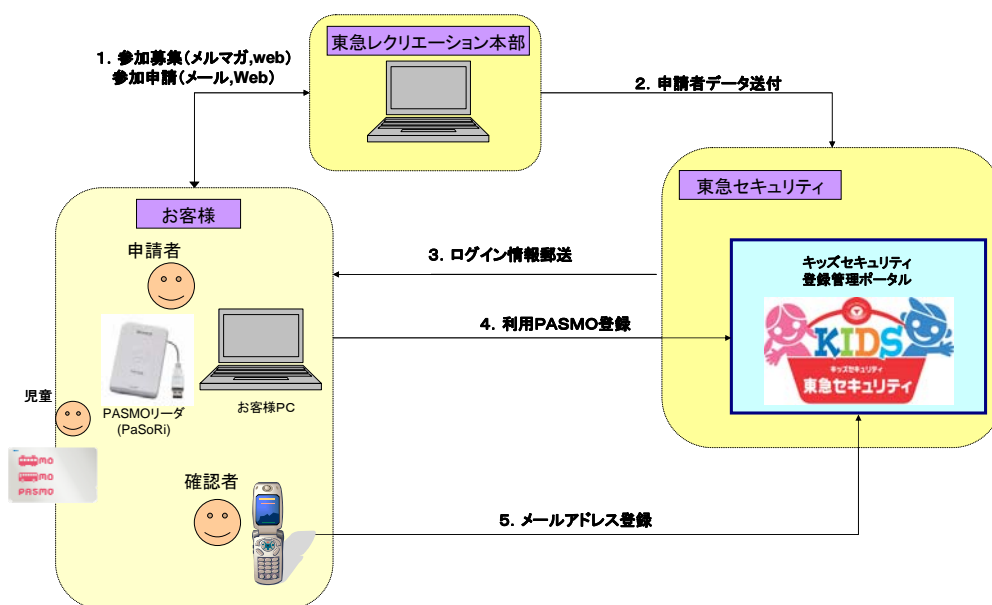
1. 参加募集（メルマガ,web）
参加申請（メール,Web）

東急レクリエーション本部

2. 申請者データ送付

東急セキュリティ

お客様

申請者

3. ログイン情報郵送

キッズセキュリティ
登録管理ポータル

KIDS
キッズセキュリティ
東急セキュリティ

4. 利用PASMO登録

児童

PASMOリーダ
(PaSoRi)

お客様PC

PASMO

確認者

5. メールアドレス登録